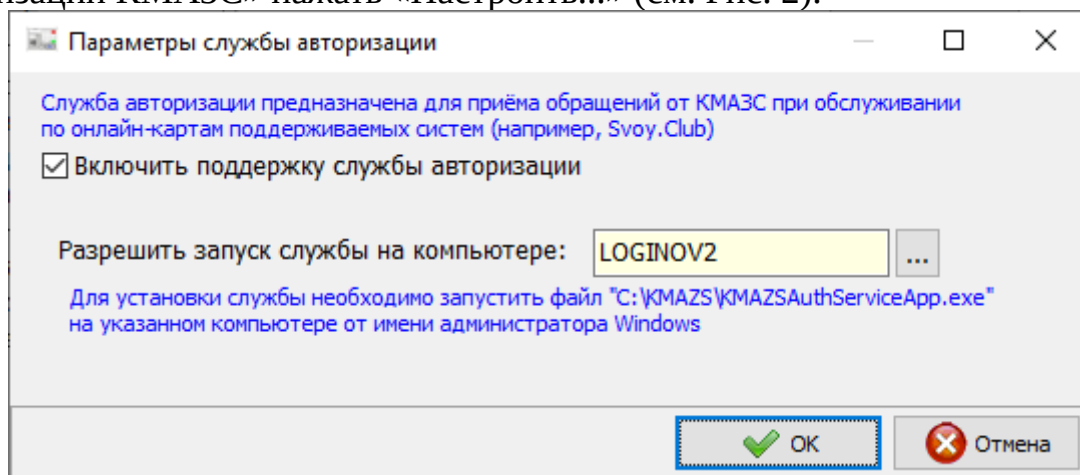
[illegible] КМАЗС» нажать «Настроить...» (см. Рис. 2).

Параметры службы авторизации

Служба авторизации предназначена для приёма обращений от КМАЗС при обслуживании по онлайн-картам поддерживаемых систем (например, Svoy.Club)

☑ Включить поддержку службы авторизации

Разрешить запуск службы на компьютере: LOGINOV2 ...

Для установки службы необходимо запустить файл "C:\KMAZS\KMAZSAuthServiceApp.exe" на указанном компьютере от имени администратора Windows

OK Отмена